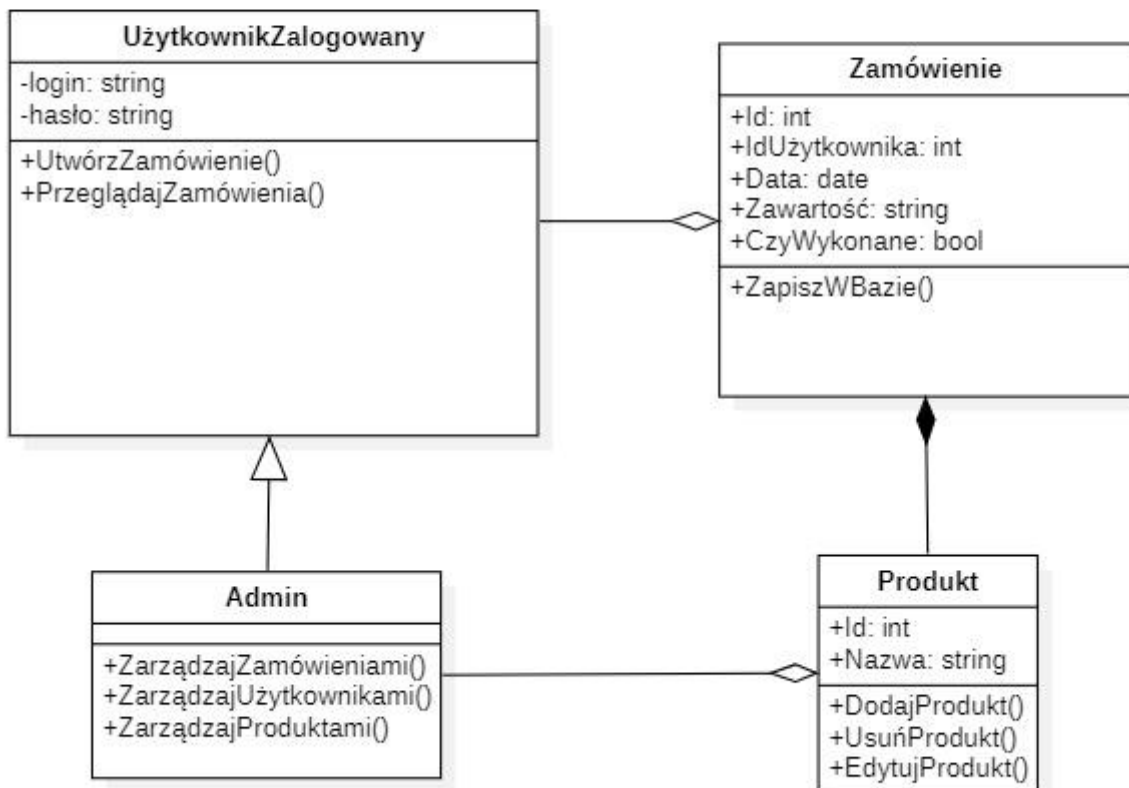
UżytkownikZalogowany
-login: string
-hasło: string
+UtwórzZamówienie()
+PrzeglądajZamówienia()

Zamówienie
+Id: int
+IdUżytkownika: int
+Data: date
+Zawartość: string
+CzyWykonane: bool
+ZapiszWBazie()

Admin
+ZarządzajZamówieniami()
+ZarządzajUżytkownikami()
+ZarządzajProduktami()

Produkt
+Id: int
+Nazwa: string
+DodajProdukt()
+UsuńProdukt()
+EdytujProdukt()